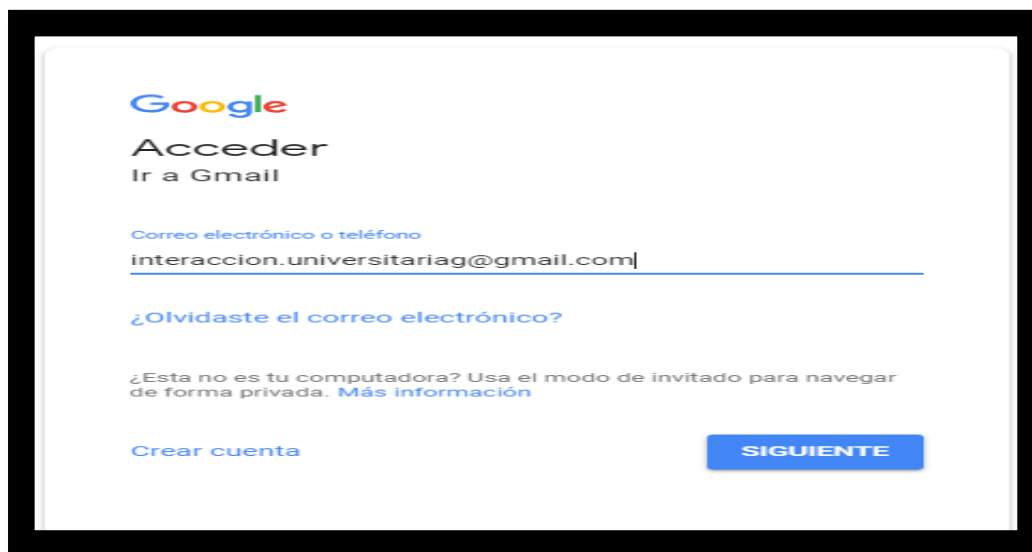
Google

Acceder

Ir a Gmail

Correo electrónico o teléfono

interaccion.universitariag@gmail.com

¿Olvidaste el correo electrónico?

¿Esta no es tu computadora? Usa el modo de invitado para navegar de forma privada. Más información

Crear cuenta

SIGUIENTE